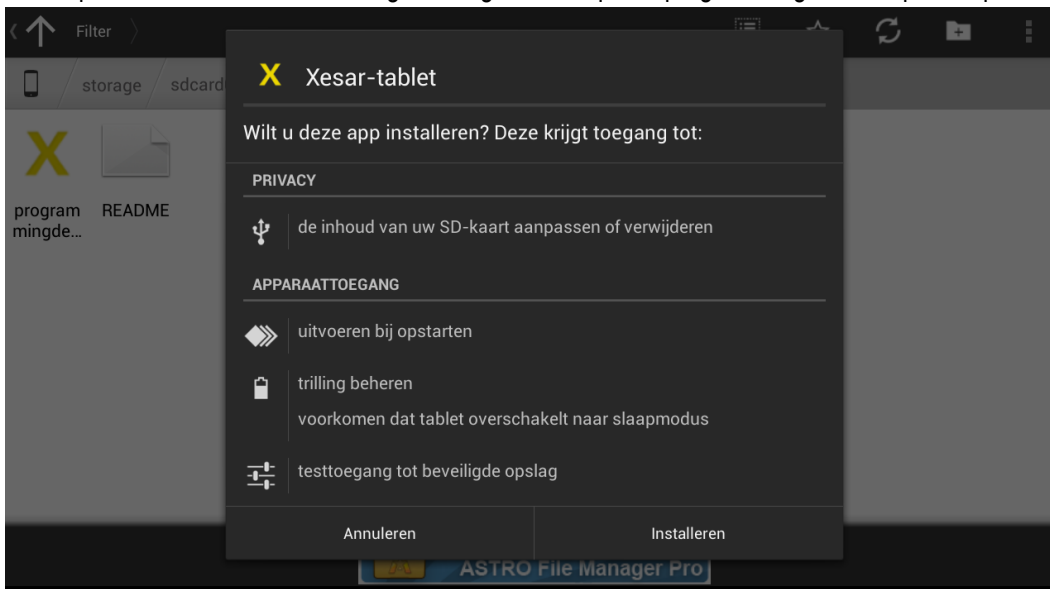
Filter

storage sdcard

program mingde...

README

X Xesar-tablet

Wilt u deze app installeren? Deze krijgt toegang tot:

PRIVACY

de inhoud van uw SD-kaart aanpassen of verwijderen

APPARAATTOEGANG

uitvoeren bij opstarten

trilling beheren

voorkomen dat tablet overschakelt naar slaapmodus

testtoegang tot beveiligde opslag

Annuleren

Installeren

ASTRO File Manager Pro